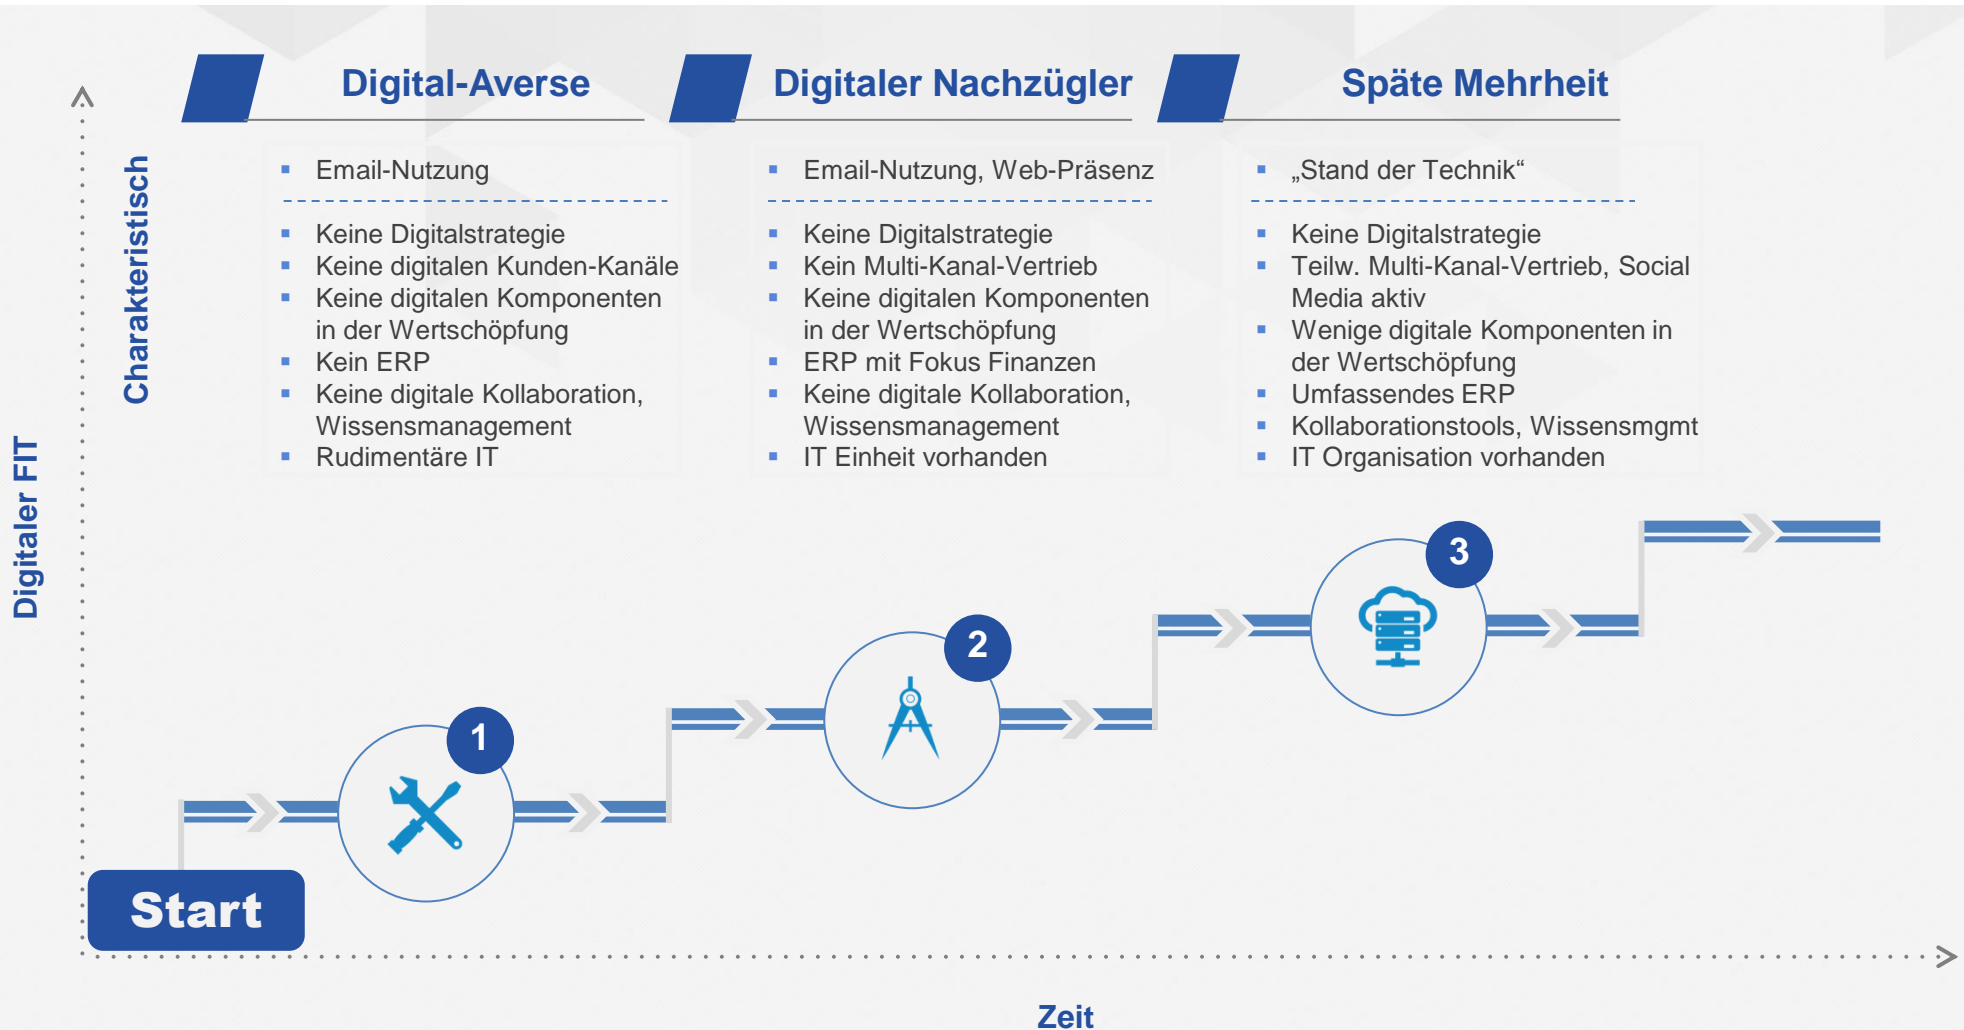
Digital-Averse

Digitaler Nachzügler

Späte Mehrheit

Charakteristisch

Digitaler FIT

- Email-Nutzung

- Keine Digitalstrategie
- Keine digitalen Kunden-Kanäle
- Keine digitalen Komponenten in der Wertschöpfung
- Kein ERP
- Keine digitale Kollaboration, Wissensmanagement
- Rudimentäre IT

- Email-Nutzung, Web-Präsenz

- Keine Digitalstrategie
- Kein Multi-Kanal-Vertrieb
- Keine digitalen Komponenten in der Wertschöpfung
- ERP mit Fokus Finanzen
- Keine digitale Kollaboration, Wissensmanagement
- IT Einheit vorhanden

- „Stand der Technik“

- Keine Digitalstrategie
- Teilw. Multi-Kanal-Vertrieb, Social Media aktiv
- Wenige digitale Komponenten in der Wertschöpfung
- Umfassendes ERP
- Kollaborationstools, Wissensmgmt
- IT Organisation vorhanden

3

2

1

Start

Zeit